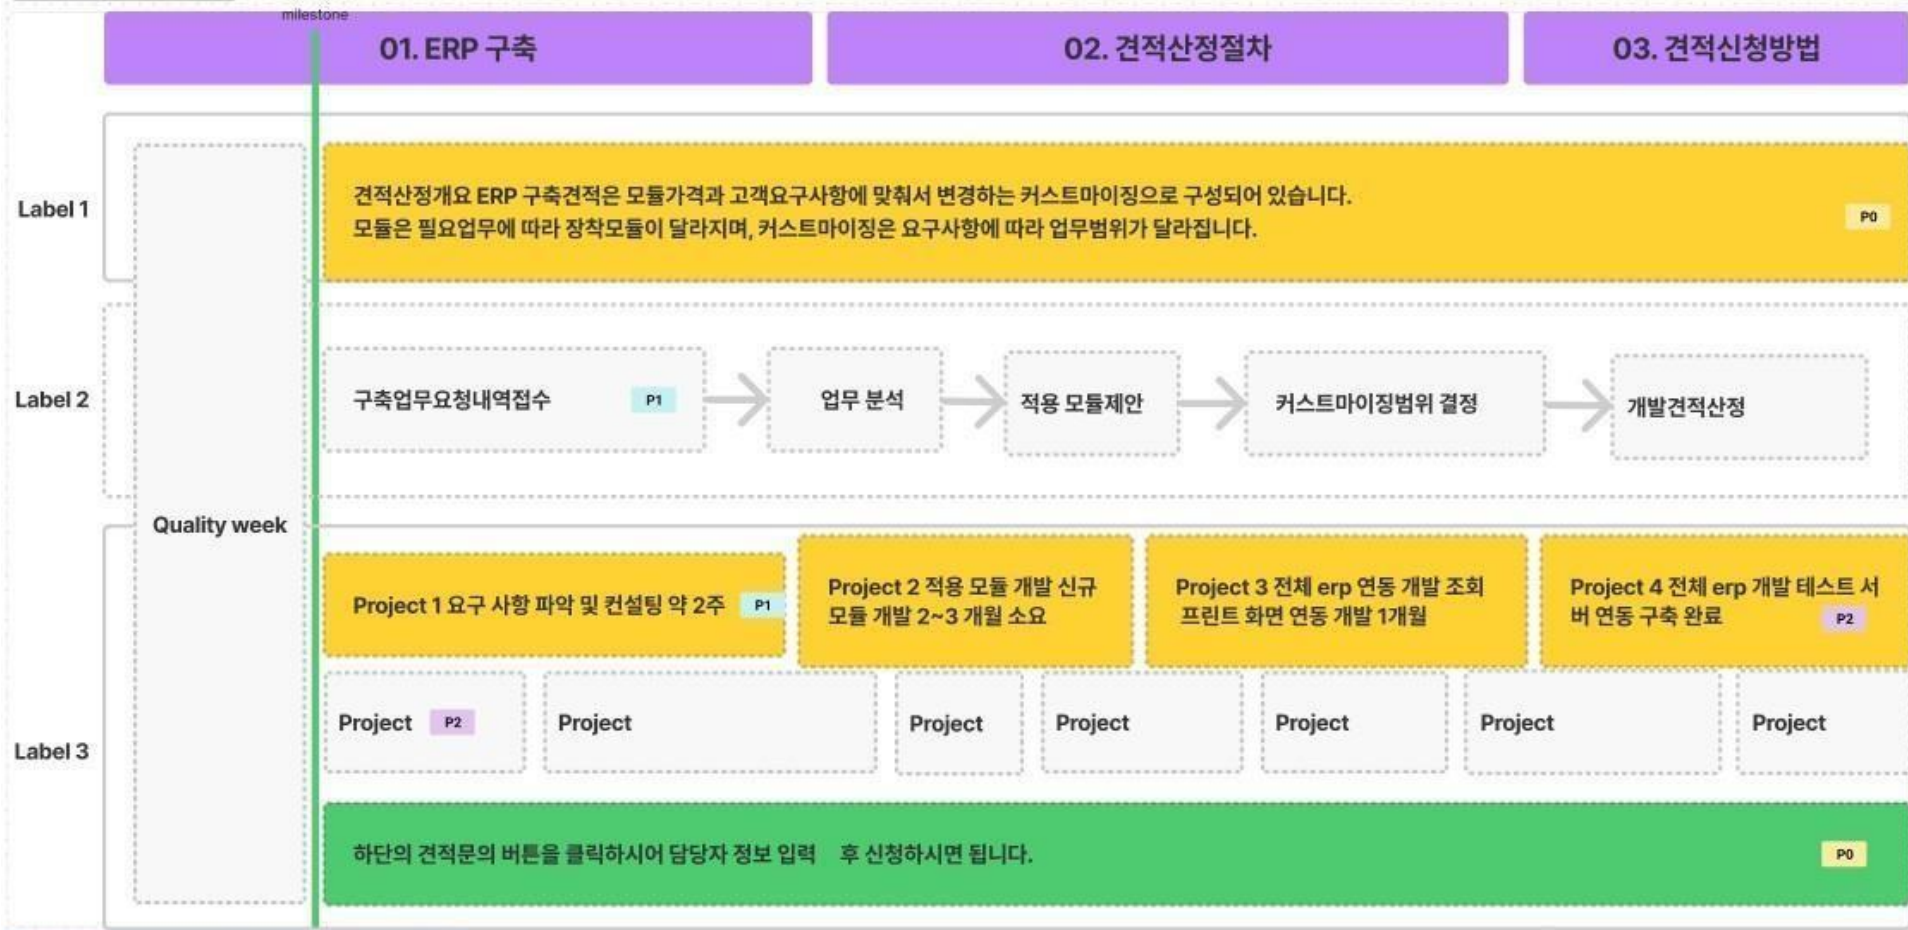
milestone

01. ERP 구축

02. 견적산정절차

03. 견적신청방법

Label 1

견적산정개요 ERP 구축견적은 모듈가격과 고객요구사항에 맞춰서 변경하는 커스트마이징으로 구성되어 있습니다. 모듈은 필요업무에 따라 장착모듈이 달라지며, 커스트마이징은 요구사항에 따라 업무범위가 달라집니다.

P0

Label 2

구축업무요청내역접수

P1

업무 분석

적용 모듈제안

커스트마이징범위 결정

개발견적산정

Quality week

Label 3

Project 1 요구 사항 파악 및 컨설팅 약 2주

P1

Project 2 적용 모듈 개발 신규 모듈 개발 2~3 개월 소요

Project 3 전체 erp 연동 개발 조회 프린트 화면 연동 개발 1개월

Project 4 전체 erp 개발 테스트 서버 연동 구축 완료

P2

Project

P2

Project

Project

Project

Project

Project

Project

하단의 견적문의 버튼을 클릭하시어 담당자 정보 입력 후 신청하시면 됩니다.

P0